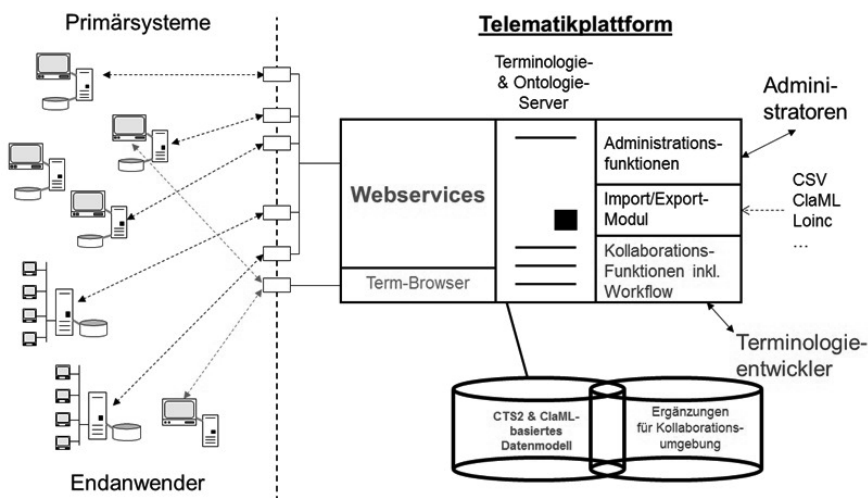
Primärsysteme

Telematikplattform

Terminologie- & Ontologie-Server

Administratoren

Webservices

Administrationsfunktionen

Import/Export-Modul

Kollaborations-Funktionen inkl. Workflow

CSV
ClaML
Loinc
…

Term-Browser

Terminologieentwickler

CTS2 & ClaML-basiertes Datenmodell

Ergänzungen für Kollaborationsumgebung

Endanwender